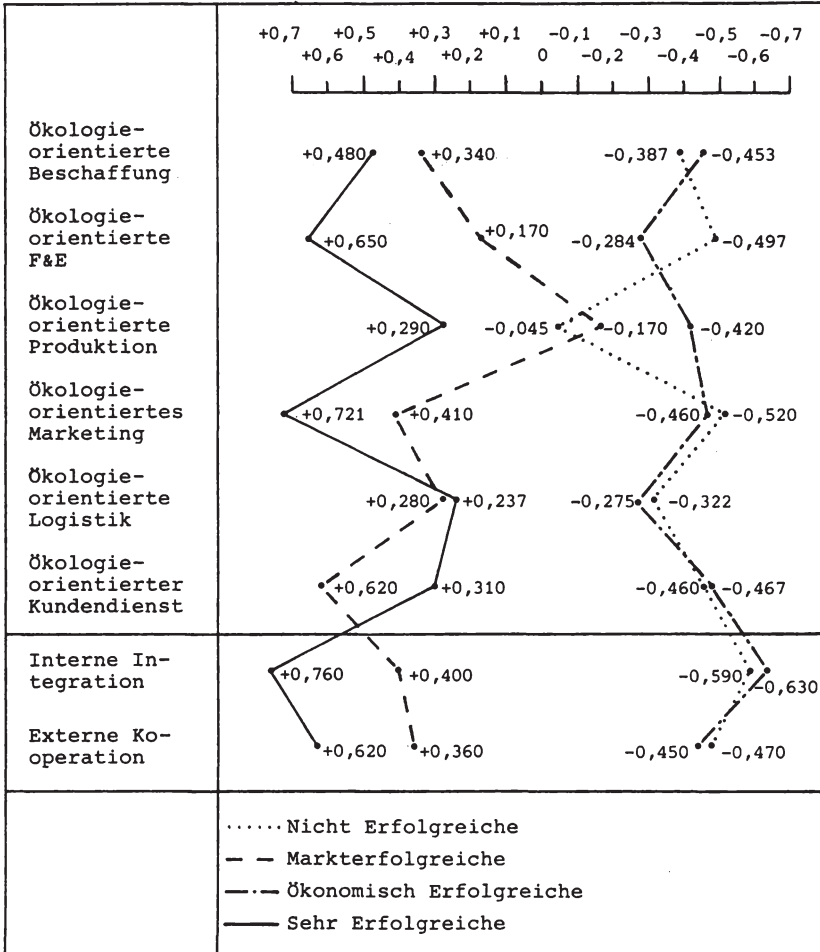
+0,7 +0,5 +0,3 +0,1 -0,1 -0,3 -0,5 -0,7
+0,6 +0,4 +0,2 0 -0,2 -0,4 -0,6

Ökologieorientierte Beschaffung
+0,480 +0,340 -0,387 -0,453

Ökologieorientierte F&E
+0,650 +0,170 -0,284 -0,497

Ökologieorientierte Produktion
+0,290 -0,045 -0,170 -0,420

Ökologieorientiertes Marketing
+0,721 +0,410 -0,460 -0,520

Ökologieorientierte Logistik
+0,280 +0,237 -0,275 -0,322

Ökologieorientierter Kundendienst
+0,620 +0,310 -0,460 -0,467

Interne Integration
+0,760 +0,400 -0,590 -0,630

Externe Kooperation
+0,620 +0,360 -0,450 -0,470

Nicht Erfolgreiche
Markterfolgreiche
Ökonomisch Erfolgreiche
Sehr Erfolgreiche